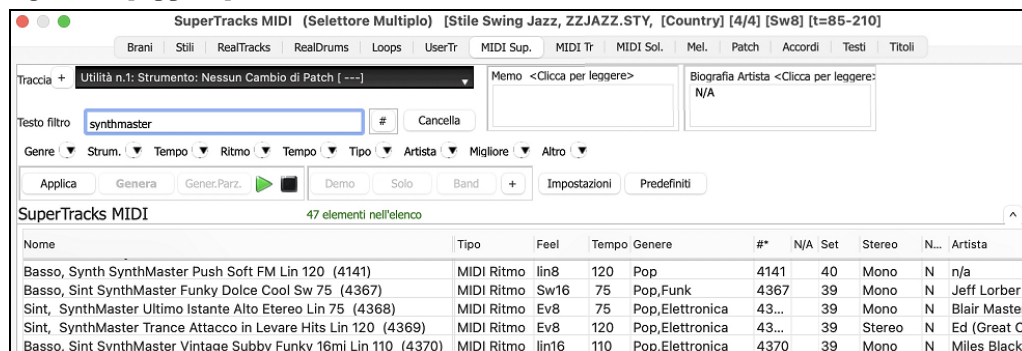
SuperTracks MIDI (Selettore Multiplo) [Stile Swing Jazz, ZZJAZZ.STY, [Country] [4/4] [Sw8] [t=85-210]

Brani | Stili | RealTracks | RealDrums | Loops | UserTr | MIDI Sup. | MIDI Tr | MIDI Sol. | Mel. | Patch | Accordi | Testi | Titoli

Traccia + Utilità n.1: Strumento: Nessun Cambio di Patch [ ---]

Memo <Clicca per leggere>

Biografia Artista <Clicca per leggere>
N/A

Testo filtro synthmaster # Cancella

Genre Strum. Tempo Ritmo Tempo Tipo Artista Migliore Altro

Applica Genera Gener.Parz. Demo Solo Band + Impostazioni Predefiniti

SuperTracks MIDI 47 elementi nell'elenco

| Nome | Tipo | Feel | Tempo | Genere | #* | N/A | Set | Stereo | N... | Artista |
|---|---|---|---|---|---|---|---|---|---|---|
| Basso, Synth SynthMaster Push Soft FM Lin 120 (4141) | MIDI Ritmo | lin8 | 120 | Pop | 4141 | | 40 | Mono | N | n/a |
| Basso, Sint SynthMaster Funky Dolce Cool Sw 75 (4367) | MIDI Ritmo | Sw16 | 75 | Pop,Funk | 4367 | | 39 | Mono | N | Jeff Lorber |
| Sint, SynthMaster Ultimo Istante Alto Etereo Lin 75 (4368) | MIDI Ritmo | Ev8 | 75 | Pop,Elettronica | 43... | | 39 | Mono | N | Blair Maste |
| Sint, SynthMaster Trance Attacco in Levare Hits Lin 120 (4369) | MIDI Ritmo | Ev8 | 120 | Pop,Elettronica | 43... | | 39 | Stereo | N | Ed (Great C |
| Basso, Sint SynthMaster Vintage Subby Funky 16mi Lin 110 (4370) | MIDI Ritmo | lin16 | 110 | Pop,Elettronica | 4370 | | 39 | Mono | N | Miles Black |